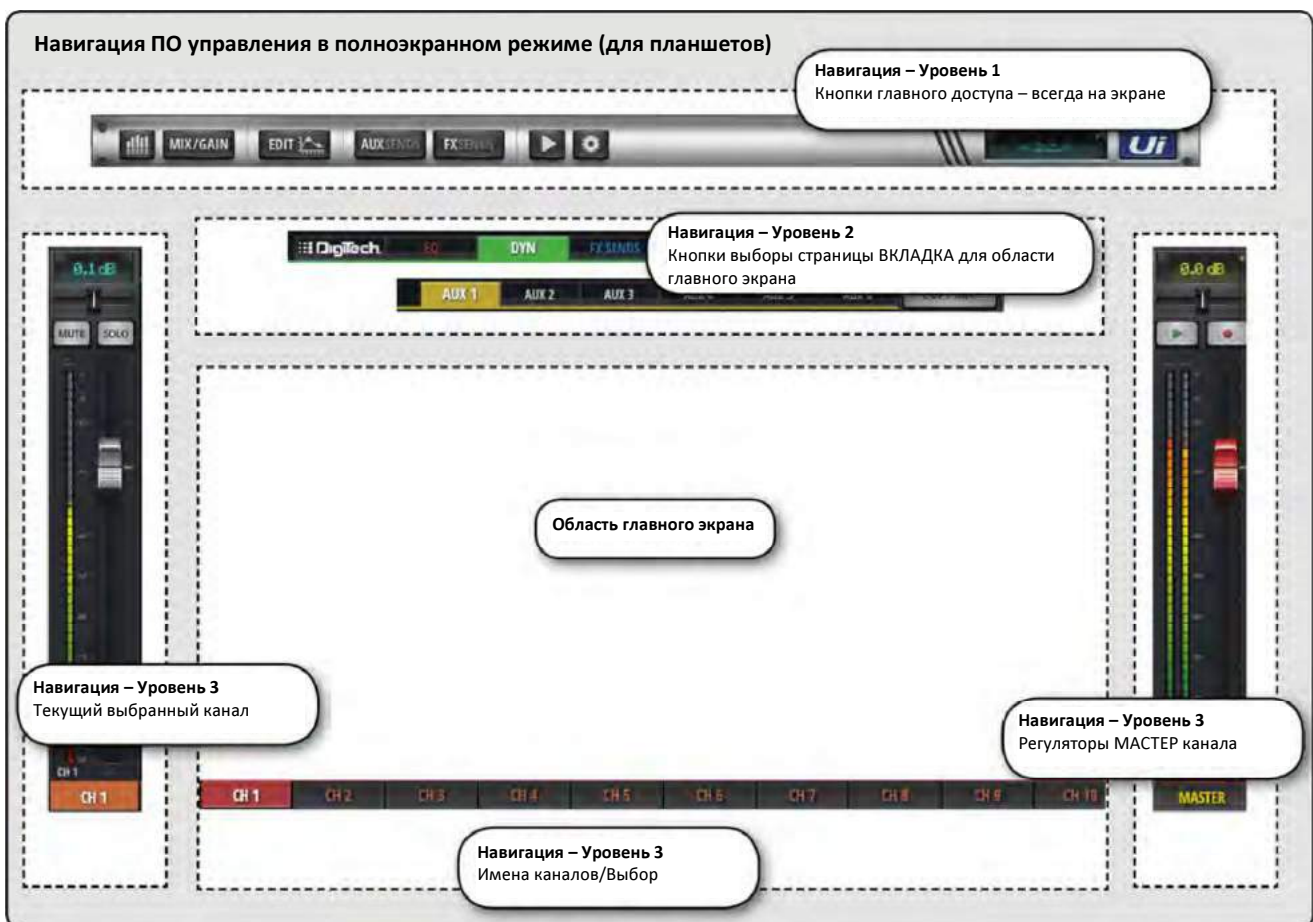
Навигация ПО управления в полноэкранном режиме (для планшетов)

Навигация – Уровень 1
Кнопки главного доступа – всегда на экране

MIX/GAIN EDIT AUXSENDS FXSENDS

Ui

Навигация – Уровень 2
Кнопки выборы страницы ВКЛАДКА для области главного экрана

DigiTech EQ DYN FX SENDS

AUX 1 AUX 2 AUX 3

0.1 dB

MUTE SOLO

0.0 dB

Область главного экрана

Навигация – Уровень 3
Текущий выбранный канал

Навигация – Уровень 3
Регуляторы МАСТЕР канала

CH 1

CH 1

CH 1 CH 2 CH 3 CH 4 CH 5 CH 6 CH 7 CH 8 CH 9 CH 10

MASTER

Навигация – Уровень 3
Имена каналов/Выбор